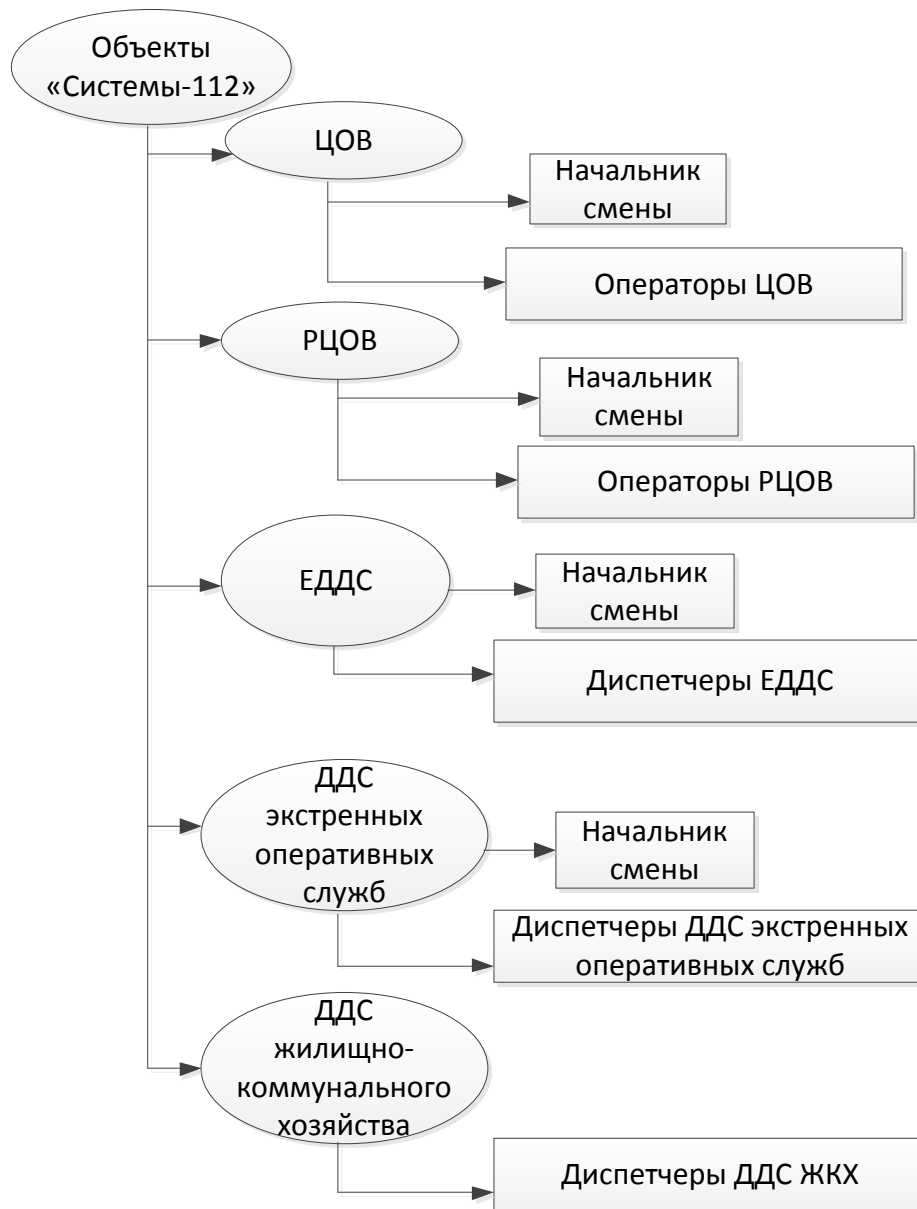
Объекты «Системы-112»

ЦОВ

Начальник смены

Операторы ЦОВ

РЦОВ

Начальник смены

Операторы РЦОВ

ЕДДС

Начальник смены

Диспетчеры ЕДДС

ДДС экстренных оперативных служб

Начальник смены

Диспетчеры ДДС экстренных оперативных служб

ДДС жилищно-коммунального хозяйства

Диспетчеры ДДС ЖКХ